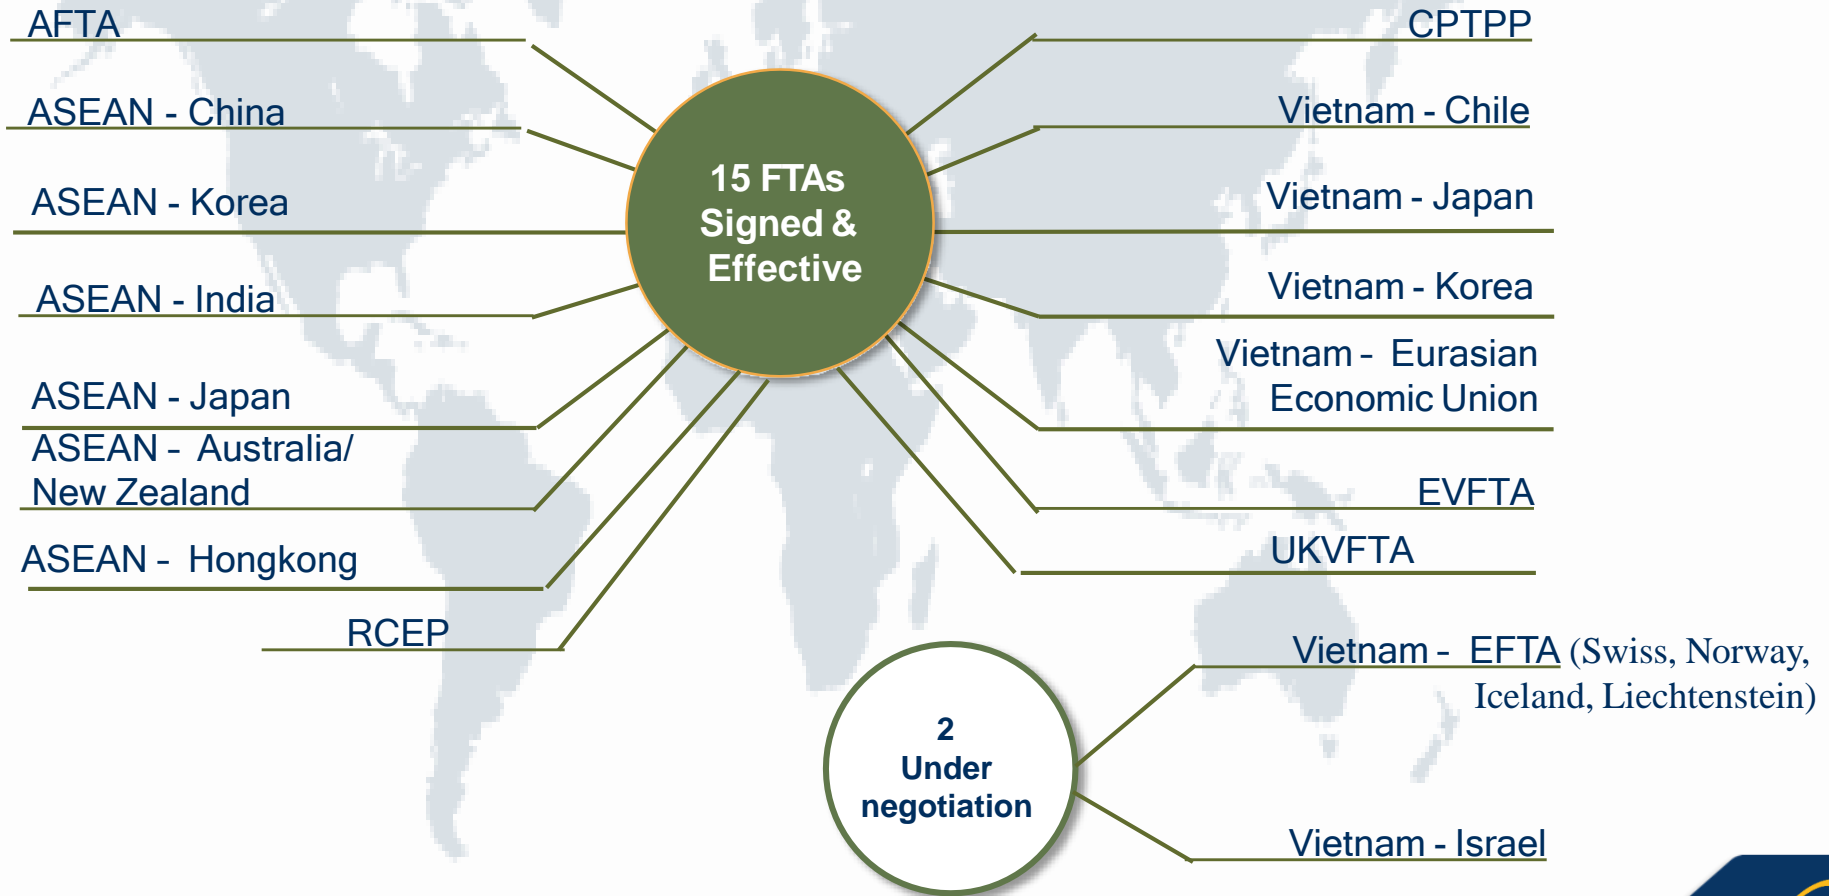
AFTA

ASEAN - China

ASEAN - Korea

ASEAN - India

ASEAN - Japan

ASEAN - Australia/ New Zealand

ASEAN - Hongkong

RCEP

15 FTAs Signed & Effective

CPTPP

Vietnam - Chile

Vietnam - Japan

Vietnam - Korea

Vietnam - Eurasian Economic Union

EVFTA

UKVFTA

Vietnam - EFTA (Swiss, Norway, Iceland, Liechtenstein)

2 Under negotiation

Vietnam - Israel